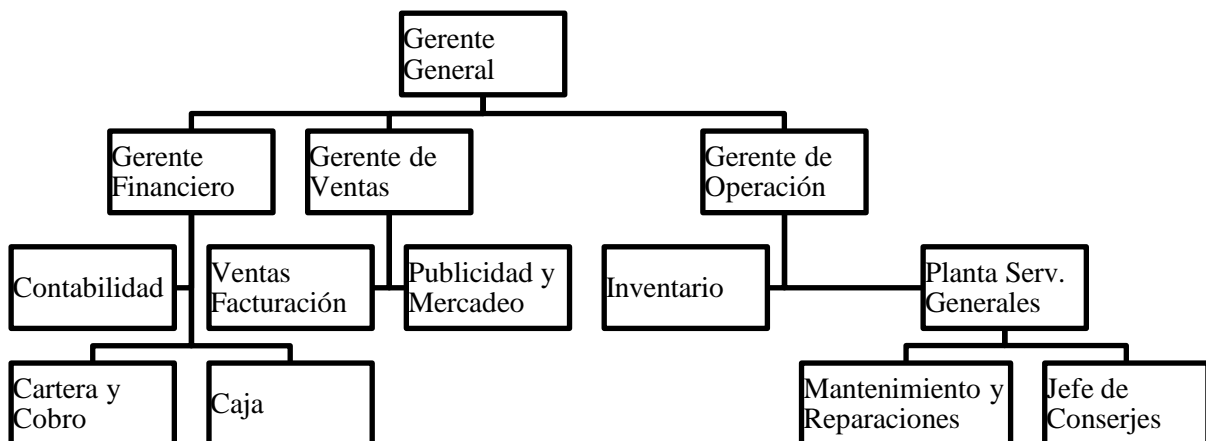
Gerente General

Gerente Financiero

Gerente de Ventas

Gerente de Operación

Contabilidad

Ventas Facturación

Publicidad y Mercadeo

Inventario

Planta Serv. Generales

Cartera y Cobro

Caja

Mantenimiento y Reparaciones

Jefe de Conserjes